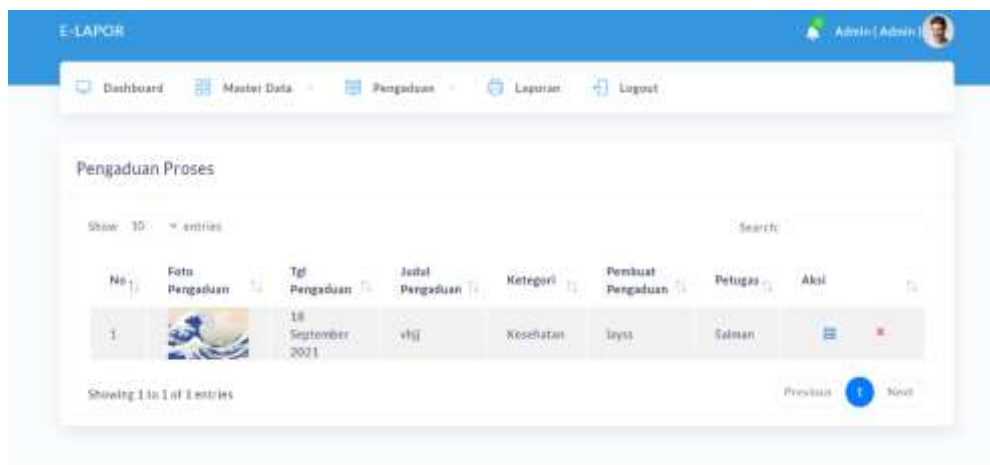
E-LAPOR

Admin ( Admin )

Dashboard Master Data Pengaduan Laporan Logout

Pengaduan Proses

Show 10 entries

Search:

| No | Foto Pengaduan | Tgl Pengaduan | Judul Pengaduan | Ketegori | Pembuat Pengaduan | Petugas | Aksi | |
|---|---|---|---|---|---|---|---|---|
| 1 | | 18 September 2021 | vhjj | Kesehatan | layss | Salman | | |

Showing 1 to 1 of 1 entries

Previous 1 Next